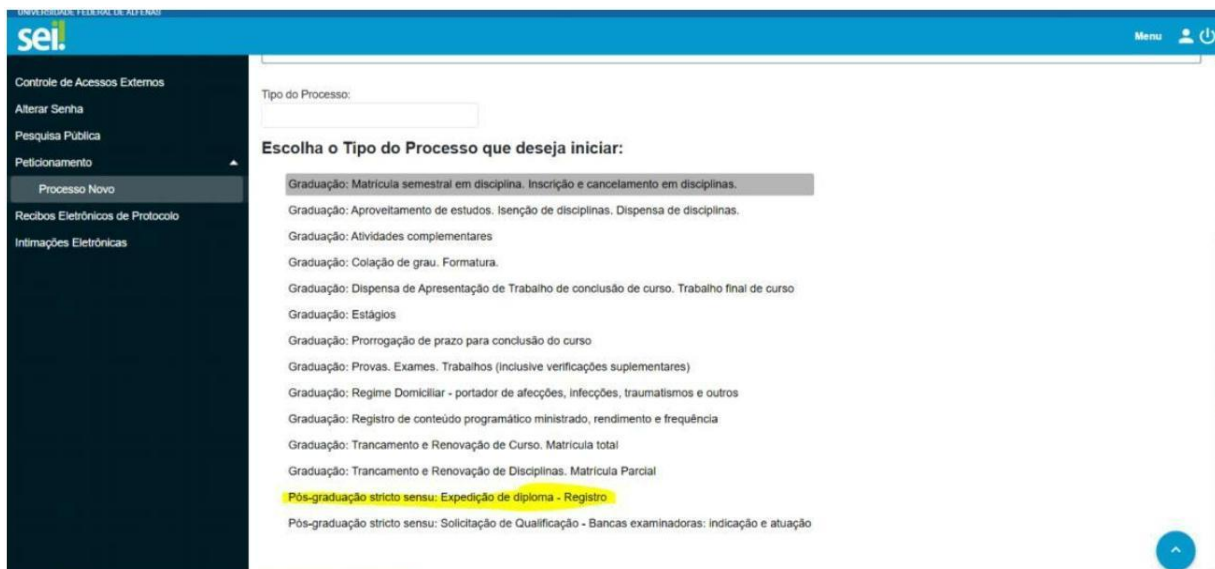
UNIVERSIDADE FEDERAL DE ALFENAS
sei!

Menu

Controle de Acessos Externos
Alterar Senha
Pesquisa Pública
Peticionamento
Processo Novo
Recibos Eletrônicos de Protocolo
Intimações Eletrônicas

Tipo do Processo:

Escolha o Tipo do Processo que deseja iniciar:

Graduação: Matrícula semestral em disciplina. Inscrição e cancelamento em disciplinas.
Graduação: Aproveitamento de estudos. Isenção de disciplinas. Dispensa de disciplinas.
Graduação: Atividades complementares
Graduação: Colação de grau. Formatura.
Graduação: Dispensa de Apresentação de Trabalho de conclusão de curso. Trabalho final de curso
Graduação: Estágios
Graduação: Prorrogação de prazo para conclusão do curso
Graduação: Provas. Exames. Trabalhos (inclusive verificações suplementares)
Graduação: Regime Domiciliar - portador de afecções, infecções, traumatismos e outros
Graduação: Registro de conteúdo programático ministrado, rendimento e frequência
Graduação: Trancamento e Renovação de Curso. Matrícula total
Graduação: Trancamento e Renovação de Disciplinas. Matrícula Parcial
Pós-graduação stricto sensu: Expedição de diploma - Registro
Pós-graduação stricto sensu: Solicitação de Qualificação - Bancas examinadoras: indicação e atuação